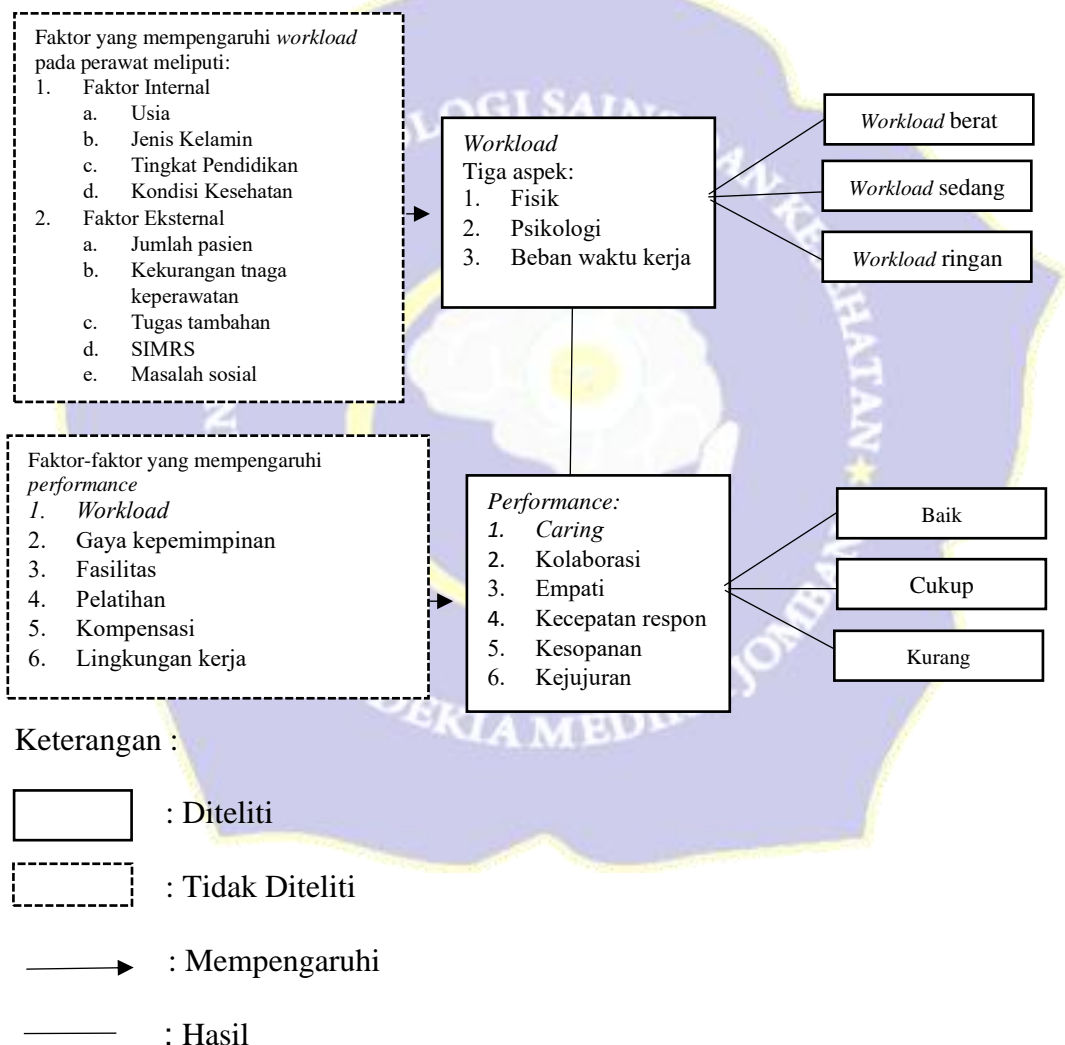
Faktor yang mempengaruhi workload pada perawat meliputi:
1. Faktor Internal
a. Usia
b. Jenis Kelamin
c. Tingkat Pendidikan
d. Kondisi Kesehatan
2. Faktor Eksternal
a. Jumlah pasien
b. Kekurangan tnaga keperawatan
c. Tugas tambahan
d. SIMRS
e. Masalah sosial

Workload
Tiga aspek:
1. Fisik
2. Psikologi
3. Beban waktu kerja

Workload berat

Workload sedang

Workload ringan

Faktor-faktor yang mempengaruhi performance
1. Workload
2. Gaya kepemimpinan
3. Fasilitas
4. Pelatihan
5. Kompensasi
6. Lingkungan kerja

Performance:
1. Caring
2. Kolaborasi
3. Empati
4. Kecepatan respon
5. Kesopanan
6. Kejujuran

Baik

Cukup

Kurang

Keterangan :

: Diteliti

: Tidak Diteliti

: Mempengaruhi

: Hasil